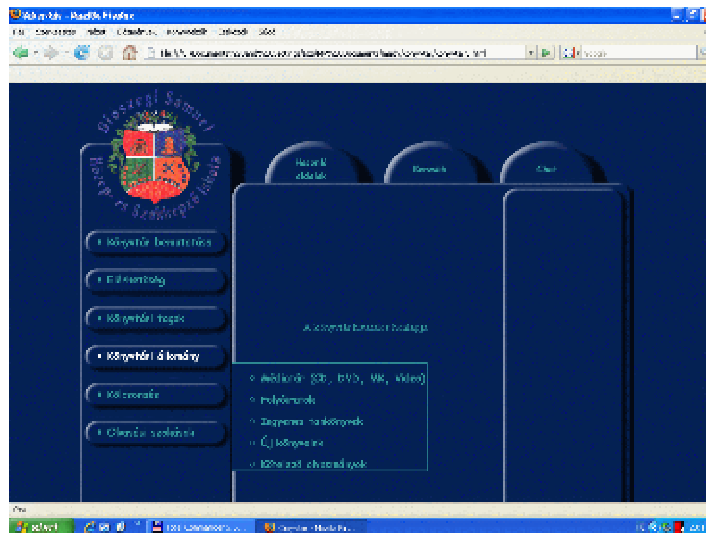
Könyvtár - Mozilla Firefox

Fájl Szerkesztés Nézet Előzmények Könyvjelzők Eszközök Súgó

Gyarmathi Sámuel
Középiskola és Szakképző Iskola

Hasznos oldalak

Keresés

Chat

• Könyvtár bemutatása

• Elérhetőség

• Könyvtári rugók

• Könyvtári állomány

• Kölcsönzés

• Olvasói szolgálat

A könyvtár honlapja

◦ Médiatár (CD, DVD, VK, Video)

◦ Folyóiratok

◦ Segédkönyvek

◦ Új könyveink

◦ Kötelező olvasmányok

Kész

start

Könyvtár - Mozilla Fi...